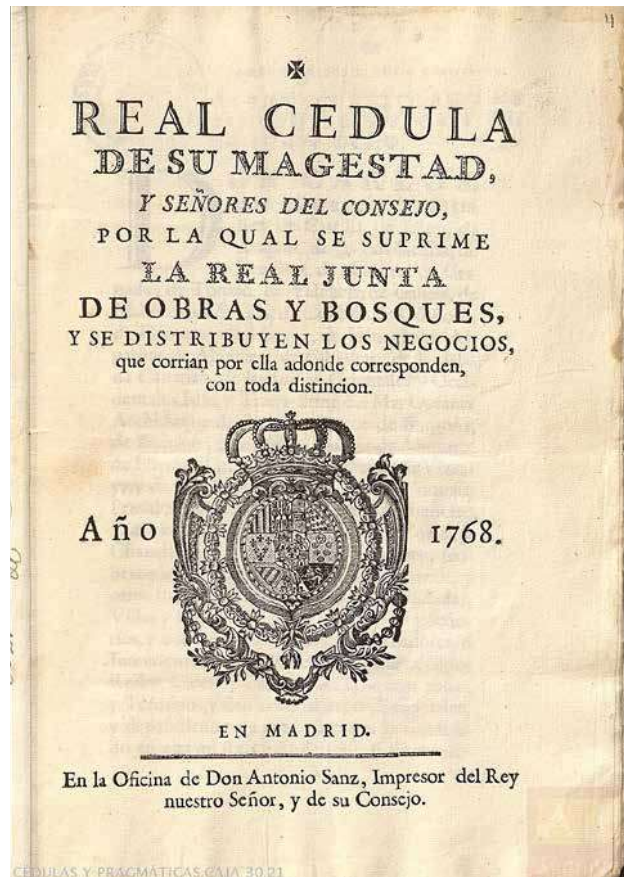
REAL CEDULA
DE SU MAGESTAD,
Y SEÑORES DEL CONSEJO,
POR LA QUAL SE SUPRIME
LA REAL JUNTA
DE OBRAS Y BOSQUES,
Y SE DISTRIBUYEN LOS NEGOCIOS,
que corrian por ella adonde corresponden,
con toda distincion.

Año 1768.

EN MADRID.

En la Oficina de Don Antonio Sanz, Impresor del Rey nuestro Señor, y de su Consejo.

CEDULAS Y PRAGMATICAS CAJA 30.21